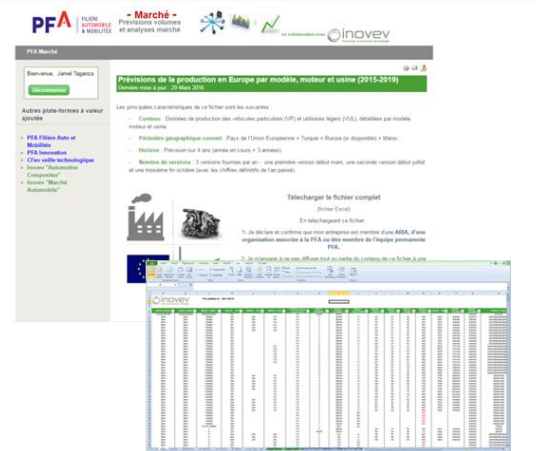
PFA FILIÈRE AUTOMOBILE & MOBILITÉS

- Marché -
Prévisions volumes et analyses marché

en collaboration avec inovev

PFA Marché

Bienvenue, Jamel Taganza
Déconnexion

Autres plate-formes à valeur ajoutée

PFA Filière Auto et Mobilités
PFA Innovation
CFao veille technologique
Inovev "Automotive Composites"
Inovev "Marché Automobile"

Prévisions de la production en Europe par modèle, moteur et usine (2015-2019)
Dernière mise à jour : 29 Mars 2016

Les principales caractéristiques de ce fichier sont les suivantes :

- Contenu : Données de production des véhicules particuliers (VP) et utilitaires légers (VUL), détaillées par modèle, moteur et usine.
- Périmètre géographique couvert : Pays de l'Union Européenne + Turquie + Russie (si disponible) + Maroc
- Horizon : Prévision sur 4 ans (année en cours + 3 années).
- Nombre de versions : 3 versions fournies par an : une première version début mars, une seconde version début juillet et une troisième fin octobre (avec les chiffres définitifs de l'an passé).

Télécharger le fichier complet
(fichier Excel)
En téléchargeant ce fichier
1- Je déclare et confirme que mon entreprise est membre d'une ARIA, d'une organisation associée à la PFA ou être membre de l'équipe permanente PFA.
2- Je m'engage à ne pas diffuser tout ou partie du contenu de ce fichier à une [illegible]

inovev